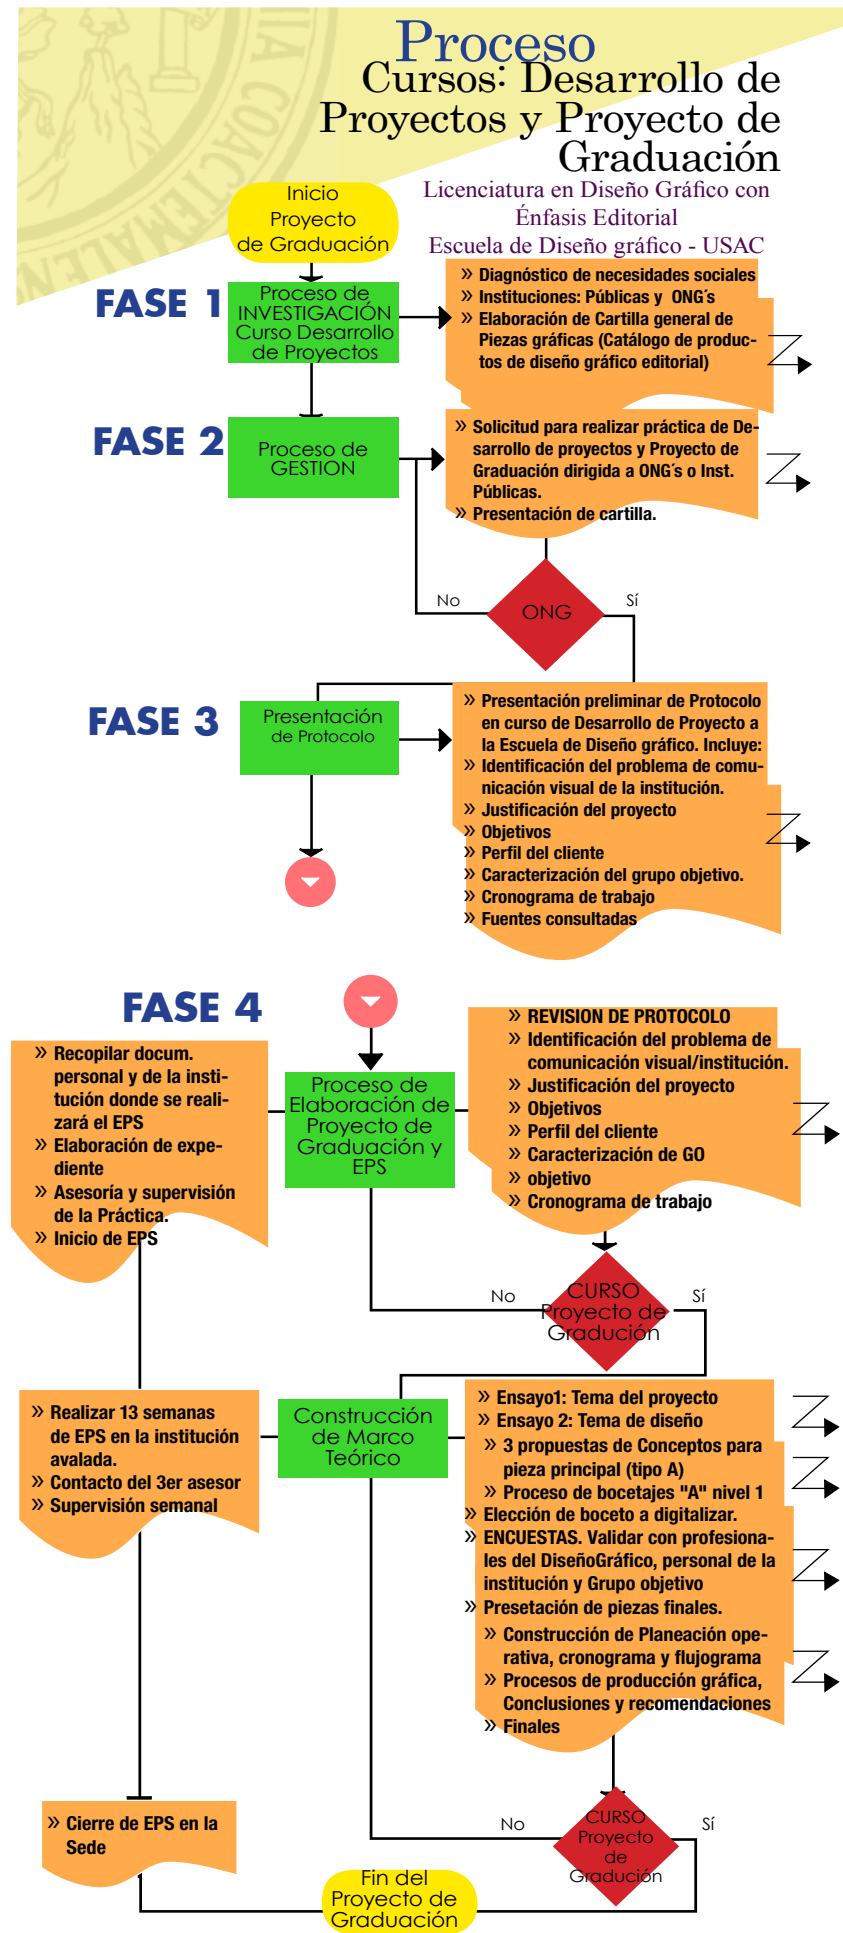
Proceso
Cursos: Desarrollo de Proyectos y Proyecto de Graduación
Licenciatura en Diseño Gráfico con Énfasis Editorial
Escuela de Diseño gráfico - USAC

Inicio Proyecto de Graduación

FASE 1
Proceso de INVESTIGACIÓN Curso Desarrollo de Proyectos

» Diagnóstico de necesidades sociales
» Instituciones: Públicas y ONG´s
» Elaboración de Cartilla general de Piezas gráficas (Catálogo de productos de diseño gráfico editorial)

FASE 2
Proceso de GESTION

» Solicitud para realizar práctica de Desarrollo de proyectos y Proyecto de Graduación dirigida a ONG´s o Inst. Públicas.
» Presentación de cartilla.

No
ONG
Sí

FASE 3
Presentación de Protocolo

» Presentación preliminar de Protocolo en curso de Desarrollo de Proyecto a la Escuela de Diseño gráfico. Incluye:
» Identificación del problema de comunicación visual de la institución.
» Justificación del proyecto
» Objetivos
» Perfil del cliente
» Caracterización del grupo objetivo.
» Cronograma de trabajo
» Fuentes consultadas

FASE 4

» Recopilar docum. personal y de la institución donde se realizará el EPS
» Elaboración de expediente
» Asesoría y supervisión de la Práctica.
» Inicio de EPS

Proceso de Elaboración de Proyecto de Graduación y EPS

» REVISION DE PROTOCOLO
» Identificación del problema de comunicación visual/institución.
» Justificación del proyecto
» Objetivos
» Perfil del cliente
» Caracterización de GO
» objetivo
» Cronograma de trabajo

No
CURSO Proyecto de Gradución
Sí

» Realizar 13 semanas de EPS en la institución avalada.
» Contacto del 3er asesor
» Supervisión semanal

Construcción de Marco Teórico

» Ensayo1: Tema del proyecto
» Ensayo 2: Tema de diseño
» 3 propuestas de Conceptos para pieza principal (tipo A)
» Proceso de bocetajes "A" nivel 1
» Elección de boceto a digitalizar.
» ENCUESTAS. Validar con profesionales del DiseñoGráfico, personal de la institución y Grupo objetivo
» Presetación de piezas finales.
» Construcción de Planeación operativa, cronograma y flujograma
» Procesos de producción gráfica, Conclusiones y recomendaciones
» Finales

» Cierre de EPS en la Sede

No
CURSO Proyecto de Gradución
Sí

Fin del Proyecto de Graduación